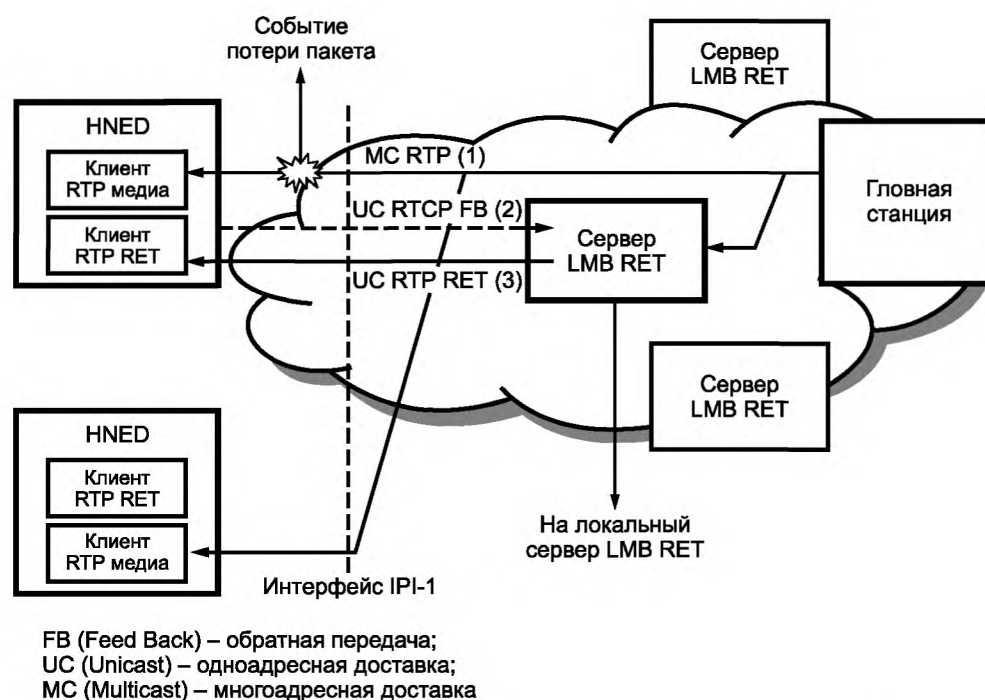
Событие потери пакета

Сервер LMB RET

HNED

Клиент RTP медиа

Клиент RTP RET

MC RTP (1)

UC RTCP FB (2)

UC RTP RET (3)

Сервер LMB RET

Гловная станция

Сервер LMB RET

HNED

Клиент RTP RET

Клиент RTP медиа

На локальный сервер LMB RET

Интерфейс IPI-1

FB (Feed Back) – обратная передача;
UC (Unicast) – одноадресная доставка;
MC (Multicast) – многоадресная доставка